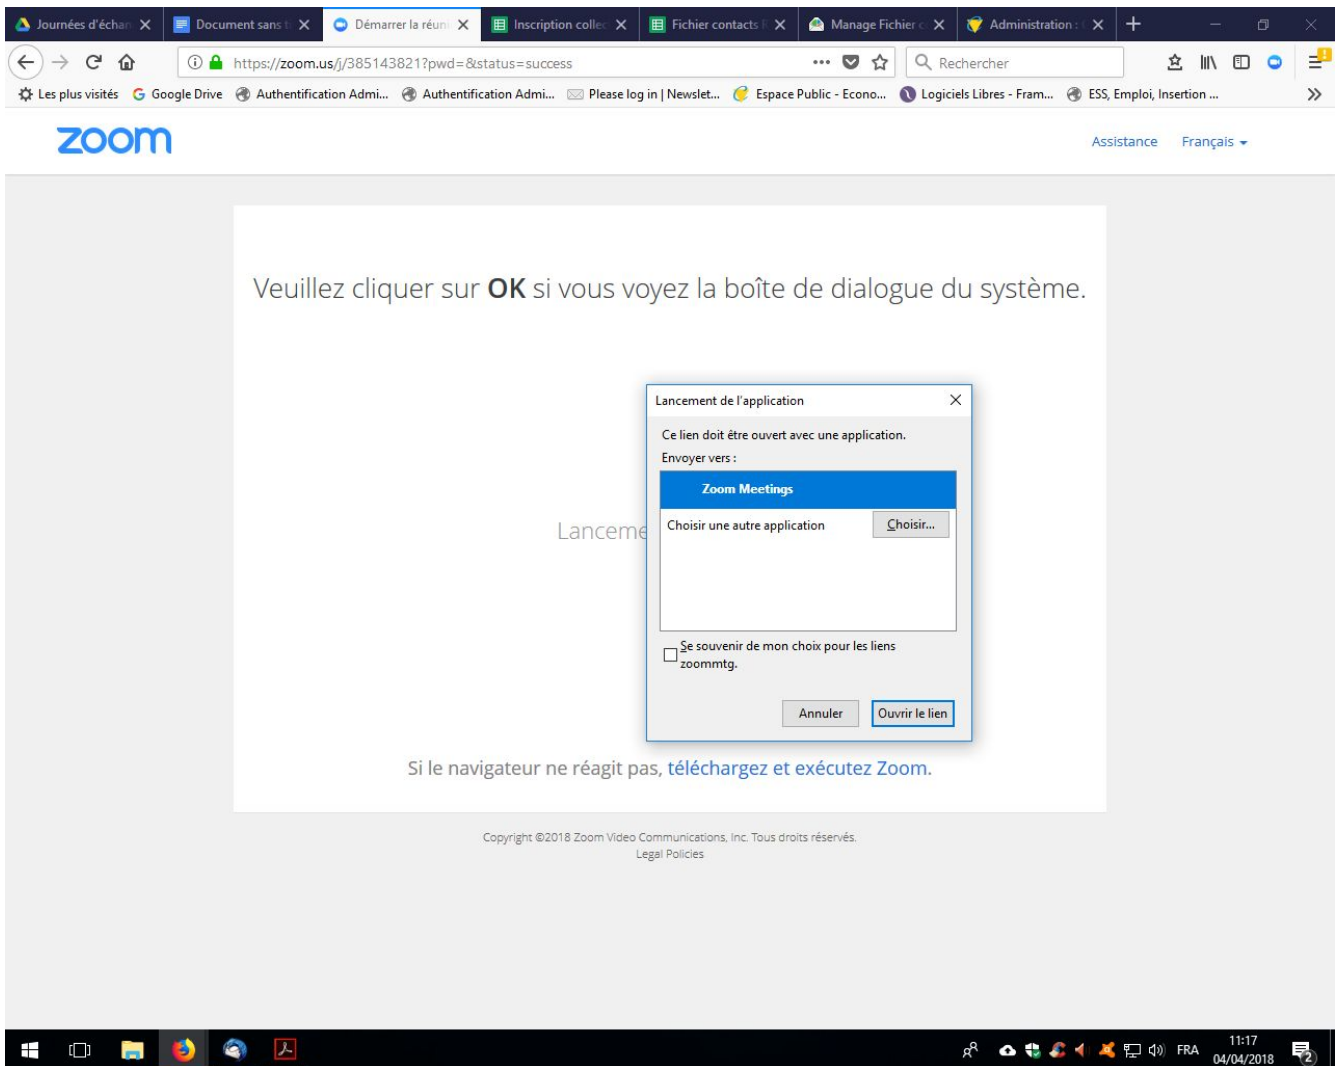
Journées d'échan X | Document sans t X | Démarrer la réuni X | Inscription collec X | Fichier contacts X | Manage Fichier X | Administration X

https://zoom.us/j/385143821?pwd=&status=success

Rechercher

Les plus visités | Google Drive | Authentification Admi... | Authentification Admi... | Please log in | Newslet... | Espace Public - Econo... | Logiciels Libres - Fram... | ESS, Emploi, Insertion ...

zoom

Assistance Français

Veuillez cliquer sur **OK** si vous voyez la boîte de dialogue du système.

Lanceme

Lancement de l'application

Ce lien doit être ouvert avec une application.

Envoyer vers :

Zoom Meetings

Choisir une autre application

Choisir...

Se souvenir de mon choix pour les liens zoommtg.

Annuler

Ouvrir le lien

Si le navigateur ne réagit pas, téléchargez et exécutez Zoom.

Copyright ©2018 Zoom Video Communications, Inc. Tous droits réservés.
Legal Policies

FRA 11:17 04/04/2018 2